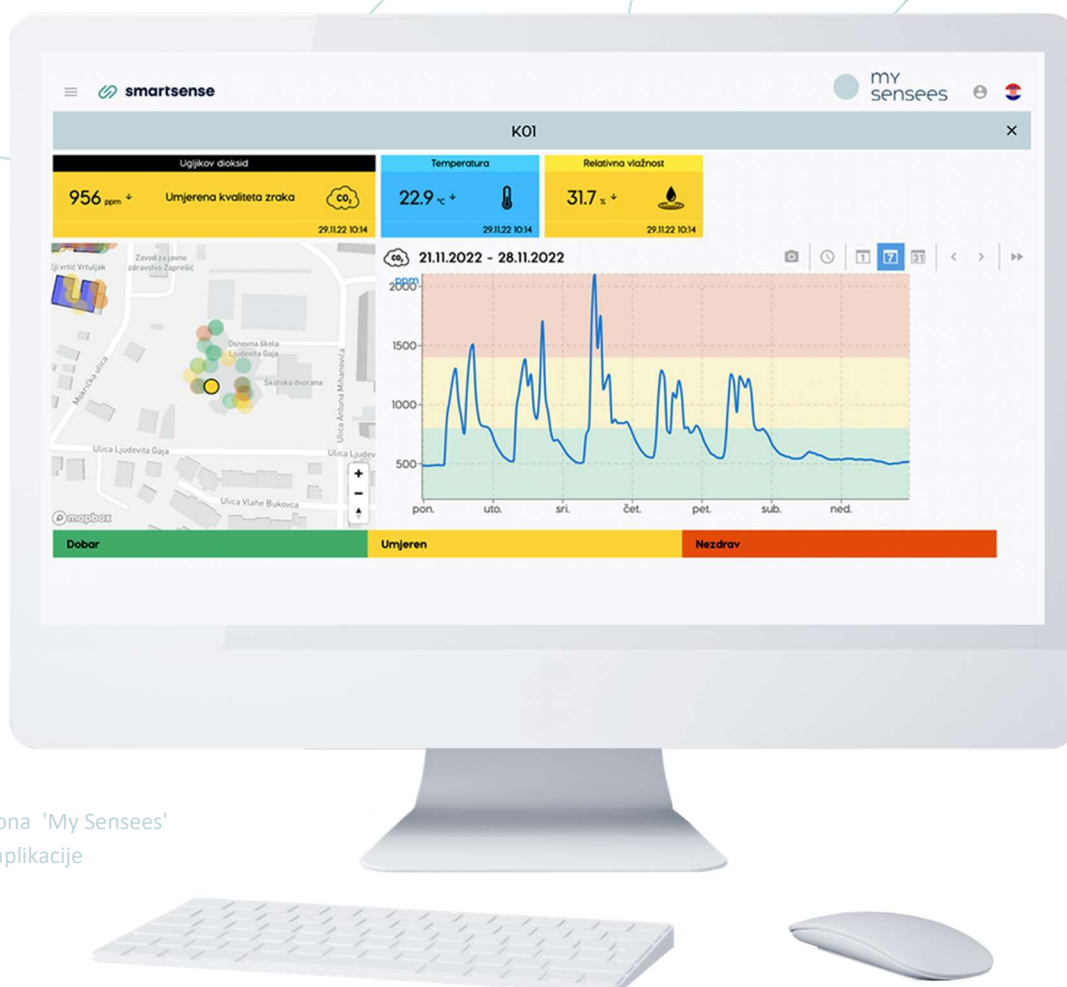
smartsense

my sensees

K01

Ugljikov dioksid
956 ppm
Umjerena kvaliteta zraka
$CO_2$
29.11.22 10:14

Temperatura
22.9 °C
29.11.22 10:14

Relativna vlažnost
31.7 %
29.11.22 10:14

Dječji vrtić Vrtuljak
Zavod za javno zdravstvo Zaprešić
Osnovna škola Ljudevita Gaja
Školska dvorana
Mokrička ulica
Ulica Antuna Mihanovića
Ulica Ljudevita Gaja
Ulica Ljudev
Ulica Vlahe Bukovca
mapbox

$CO_2$ 21.11.2022 - 28.11.2022

ppm
2000
1500
1000
500
pon.
uto.
sri.
čet.
pet.
sub.
ned.

Dobar
Umjeren
Nezdrav

ona 'My Sensees'
plikacije